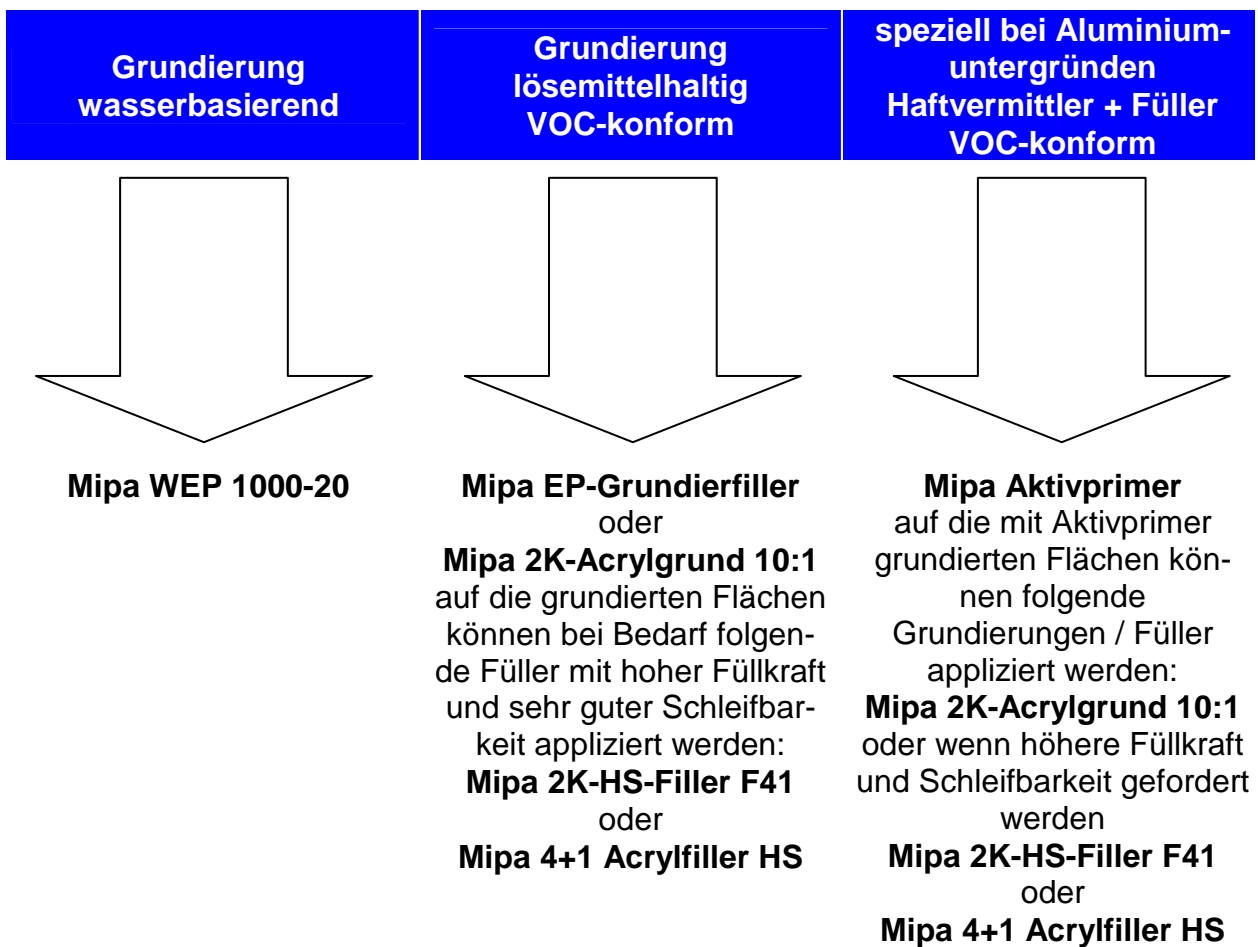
Grundierung wasserbasierend

Mipa WEP 1000-20

Grundierung lösemittelhaltig VOC-konform

Mipa EP-Grundierfiller
oder
Mipa 2K-Acrylgrund 10:1
auf die grundierten Flächen können bei Bedarf folgende Füller mit hoher Füllkraft und sehr guter Schleifbarkeit appliziert werden:
Mipa 2K-HS-Filler F41
oder
Mipa 4+1 Acrylfiller HS

speziell bei Aluminiumuntergründen Haftvermittler + Füller VOC-konform

Mipa Aktivprimer
auf die mit Aktivprimer grundierten Flächen können folgende Grundierungen / Füller appliziert werden:
Mipa 2K-Acrylgrund 10:1
oder wenn höhere Füllkraft und Schleifbarkeit gefordert werden
Mipa 2K-HS-Filler F41
oder
Mipa 4+1 Acrylfiller HS